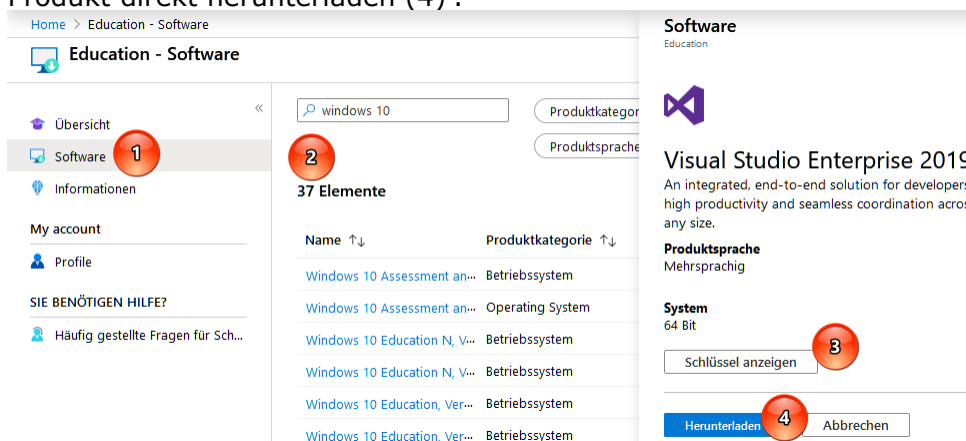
Produkt direkt herunterladen (4):

Home > Education - Software

Education - Software

«

Übersicht

Software 1

Informationen

My account

Profile

SIE BENÖTIGEN HILFE?

Häufig gestellte Fragen für Sch...

windows 10

Produktkategor

Produktsprache

2

37 Elemente

| Name ↑↓ | Produktkategorie ↑↓ |
|---|---|
| Windows 10 Assessment an... | Betriebssystem |
| Windows 10 Assessment an... | Operating System |
| Windows 10 Education N, V... | Betriebssystem |
| Windows 10 Education N, V... | Betriebssystem |
| Windows 10 Education, Ver... | Betriebssystem |
| Windows 10 Education, Ver... | Betriebssystem |

Software

Education

Visual Studio Enterprise 2019

An integrated, end-to-end solution for developers high productivity and seamless coordination acros any size.

Produktsprache

Mehrsprachig

System

64 Bit

Schlüssel anzeigen 3

Herunterladen 4 Abbrechen